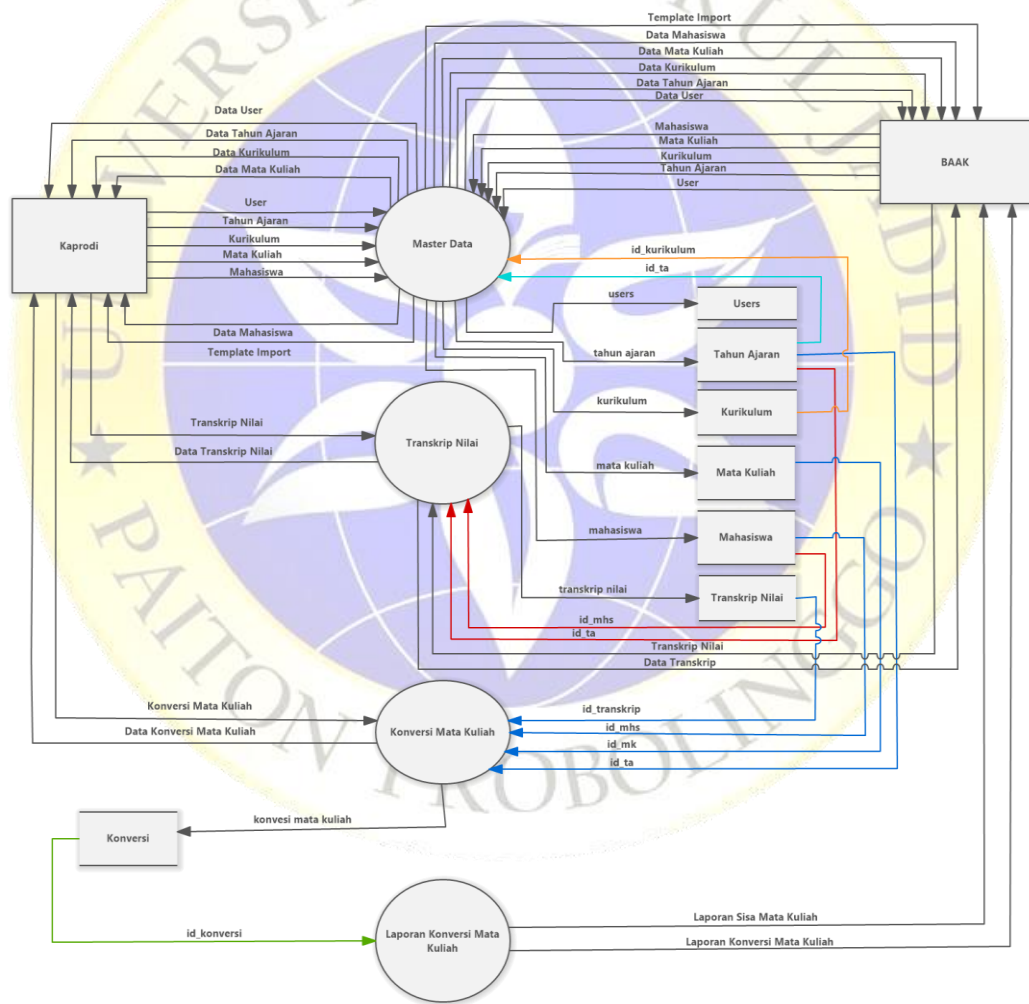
Template Import
Data Mahasiswa
Data Mata Kuliah
Data Kurikulum
Data Tahun Ajaran
Data User
Mahasiswa
Mata Kuliah
Kurikulum
Tahun Ajaran
User
BAAK

Data User
Data Tahun Ajaran
Data Kurikulum
Data Mata Kuliah
User
Tahun Ajaran
Kurikulum
Mata Kuliah
Mahasiswa
Kaprodi
Master Data
Data Mahasiswa
Template Import

id_kurikulum
id_ta
users
Users
tahun ajaran
Tahun Ajaran
kurikulum
Kurikulum
mata kuliah
Mata Kuliah
mahasiswa
Mahasiswa
transkrip nilai
Transkrip Nilai

Transkrip Nilai
Data Transkrip Nilai
Transkrip Nilai
id_mhs
id_ta
Transkrip Nilai
Data Transkrip

Konversi Mata Kuliah
Data Konversi Mata Kuliah
Konversi Mata Kuliah
id_transkrip
id_mhs
id_mk
id_ta

Konversi
konvesi mata kuliah

id_konversi
Laporan Konversi Mata Kuliah
Laporan Sisa Mata Kuliah
Laporan Konversi Mata Kuliah